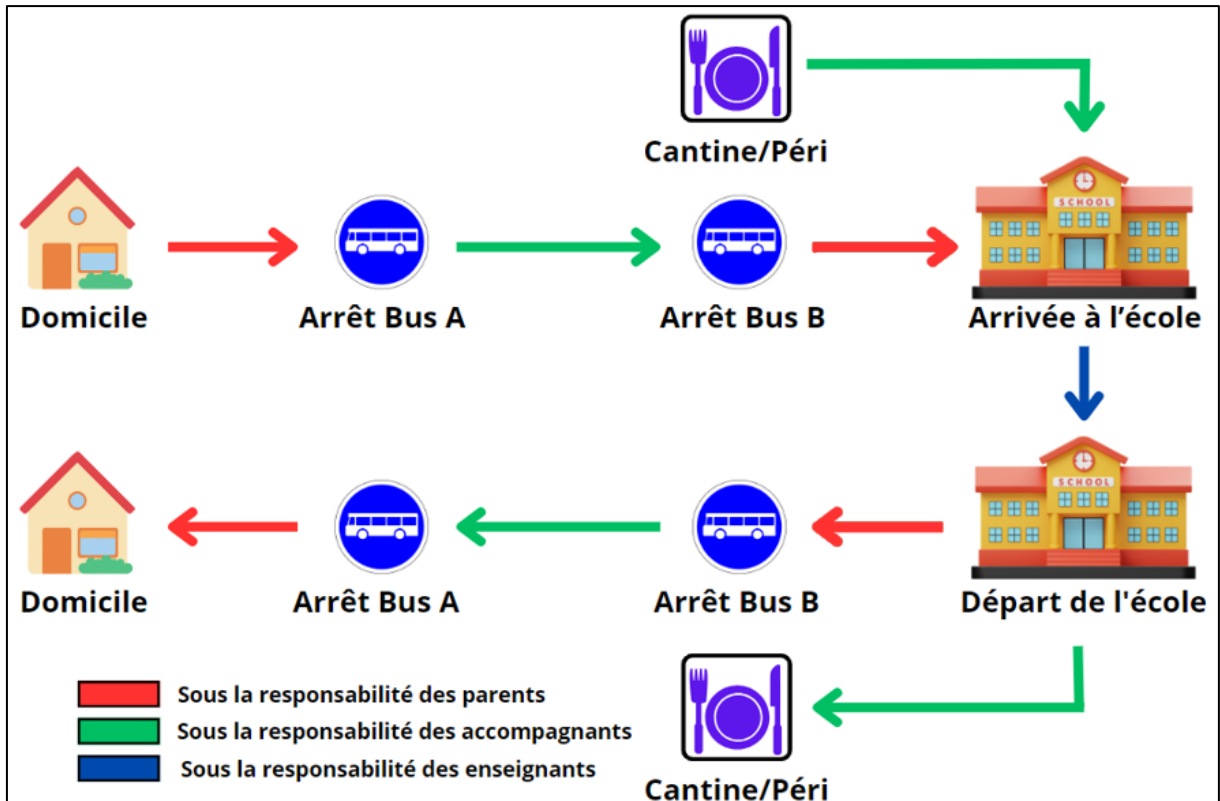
Cantine/Péri

SCHOOL

Domicile

Arrêt Bus A

Arrêt Bus B

Arrivée à l'école

SCHOOL

Domicile

Arrêt Bus A

Arrêt Bus B

Départ de l'école

Sous la responsabilité des parents

Sous la responsabilité des accompagnants

Sous la responsabilité des enseignants

Cantine/Péri